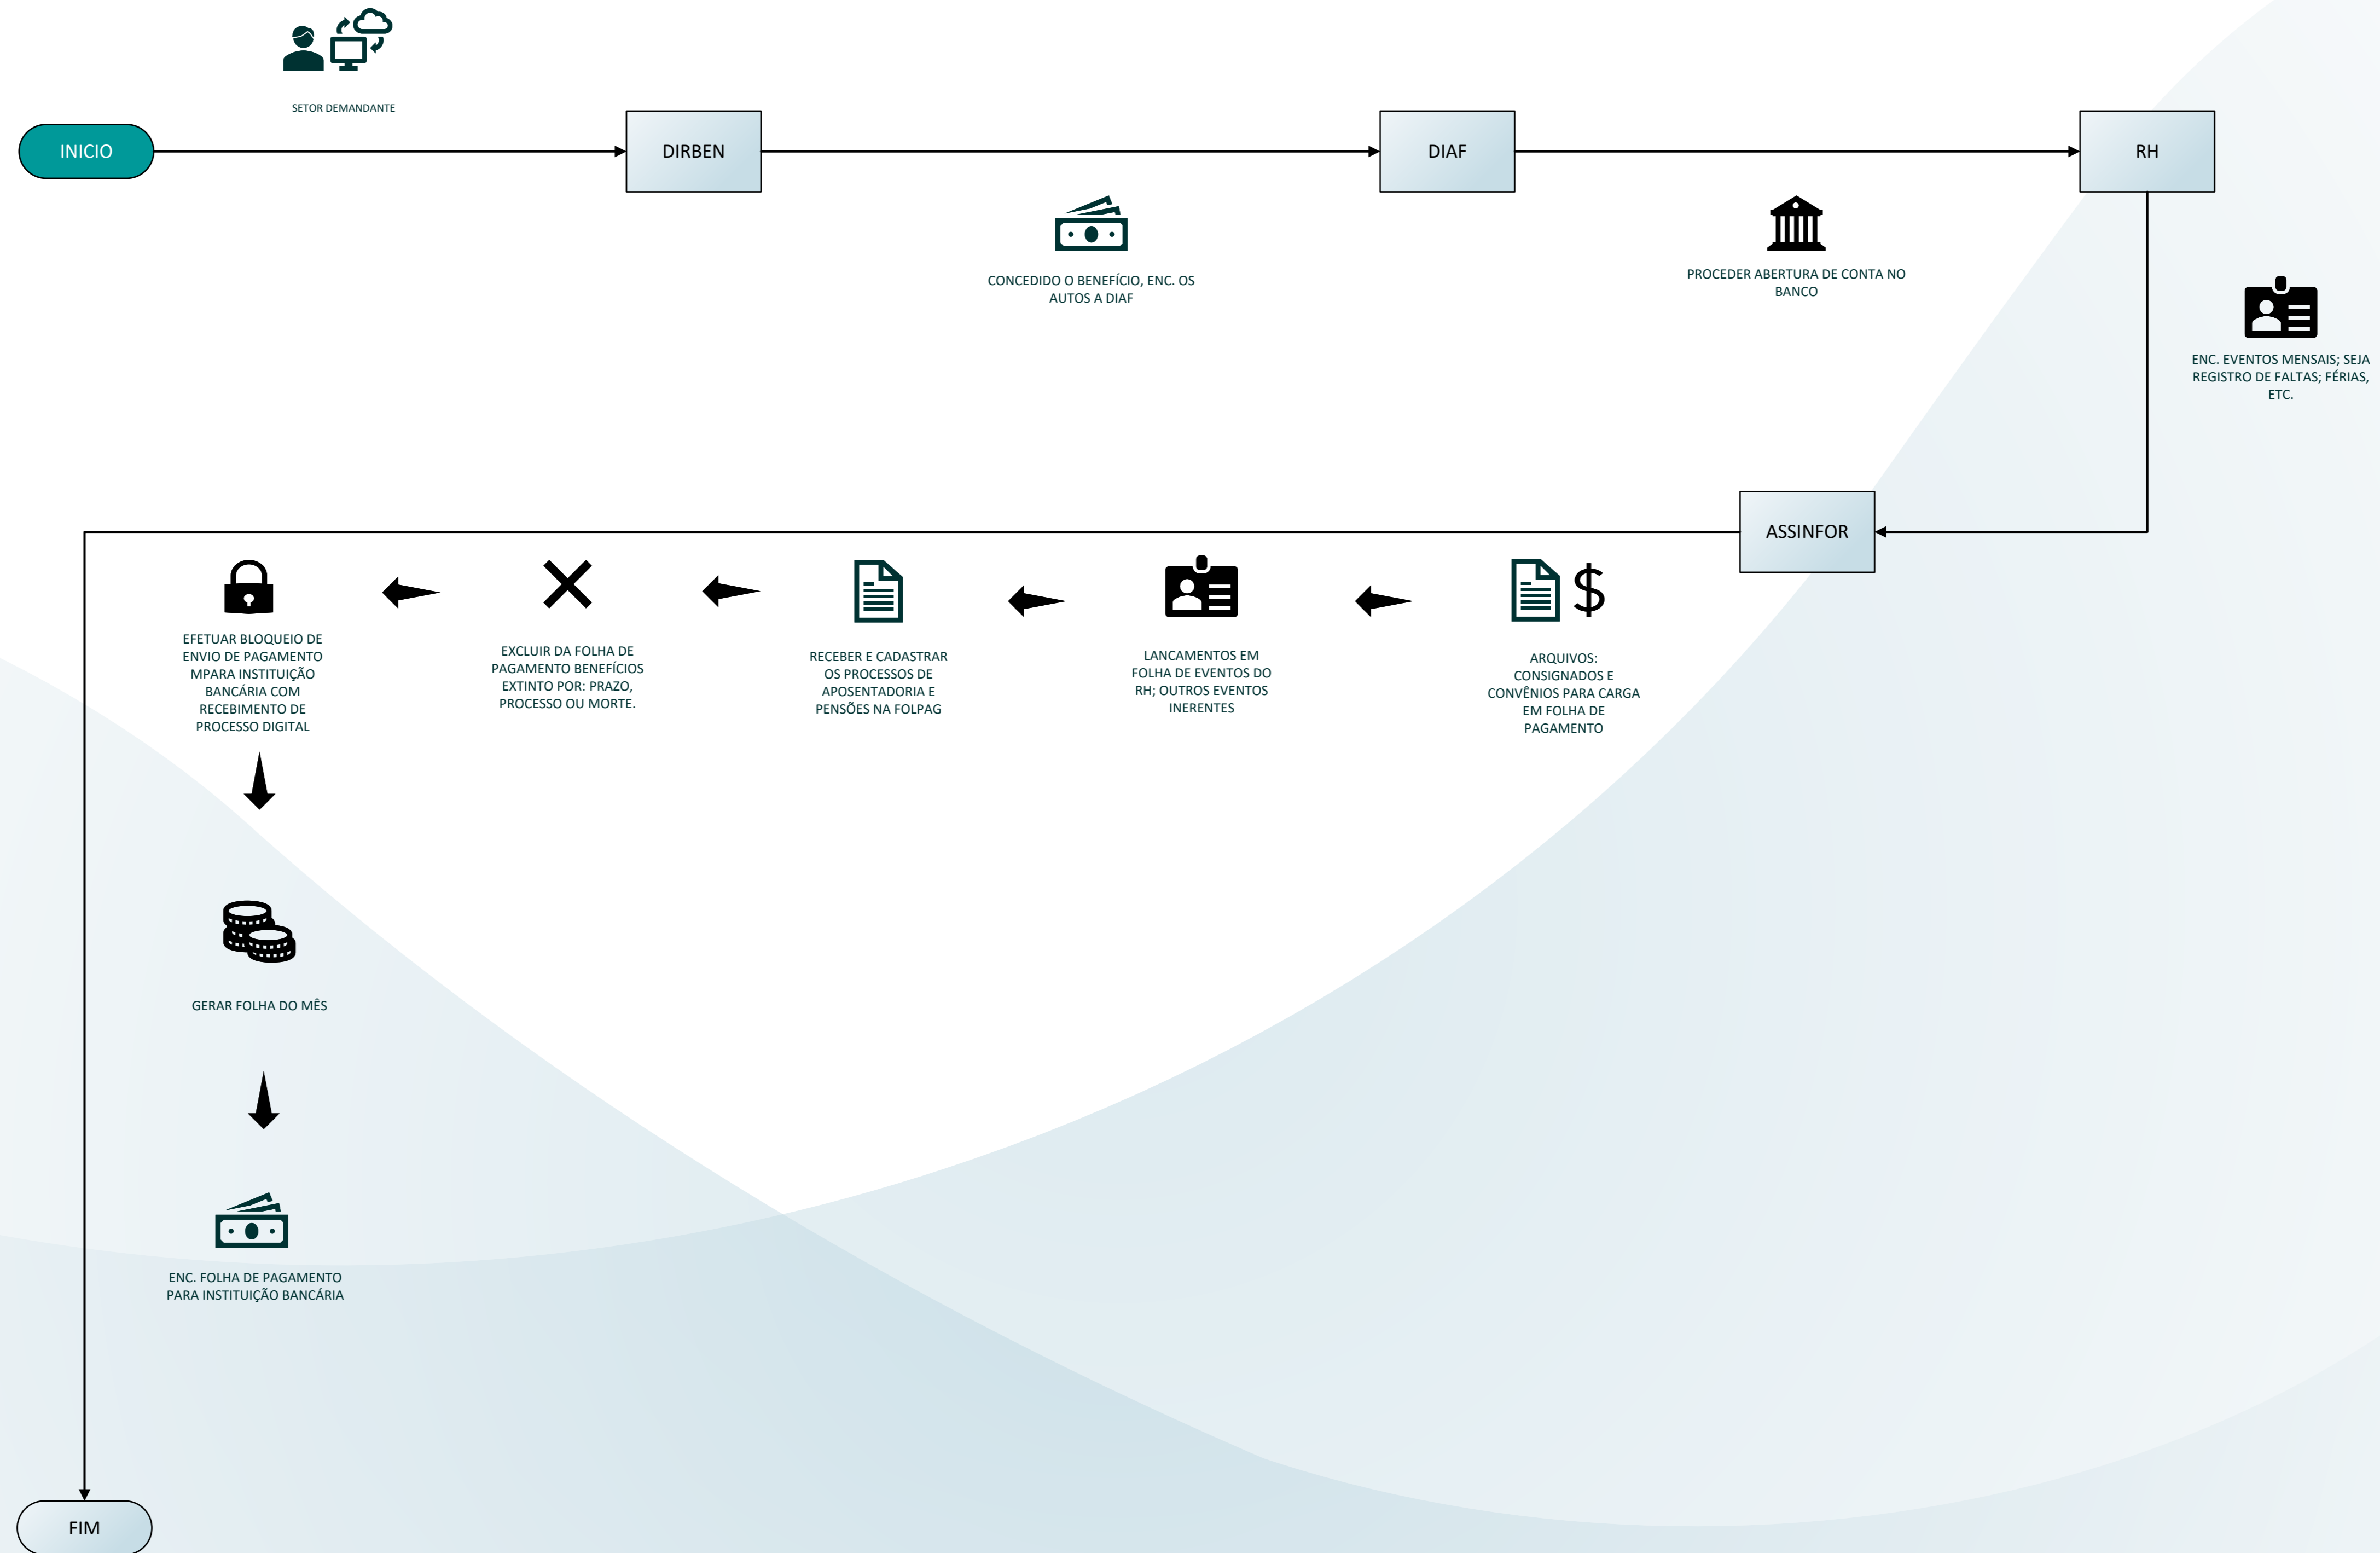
SETOR DEMANDANTE

INICIO

DIRBEN

DIAF

RH

CONCEDIDO O BENEFÍCIO, ENC. OS AUTOS A DIAF

PROCEDER ABERTURA DE CONTA NO BANCO

ENC. EVENTOS MENSAIS; SEJA REGISTRO DE FALTAS; FÉRIAS, ETC.

ASSINFOR

ARQUIVOS: CONSIGNADOS E CONVÊNIOS PARA CARGA EM FOLHA DE PAGAMENTO

LANCAMENTOS EM FOLHA DE EVENTOS DO RH; OUTROS EVENTOS INERENTES

RECEBER E CADASTRAR OS PROCESSOS DE APOSENTADORIA E PENSÕES NA FOLPAG

EXCLUIR DA FOLHA DE PAGAMENTO BENEFÍCIOS EXTINTO POR: PRAZO, PROCESSO OU MORTE.

EFETUAR BLOQUEIO DE ENVIO DE PAGAMENTO MPARA INSTITUIÇÃO BANCÁRIA COM RECEBIMENTO DE PROCESSO DIGITAL

GERAR FOLHA DO MÊS

ENC. FOLHA DE PAGAMENTO PARA INSTITUIÇÃO BANCÁRIA

FIM